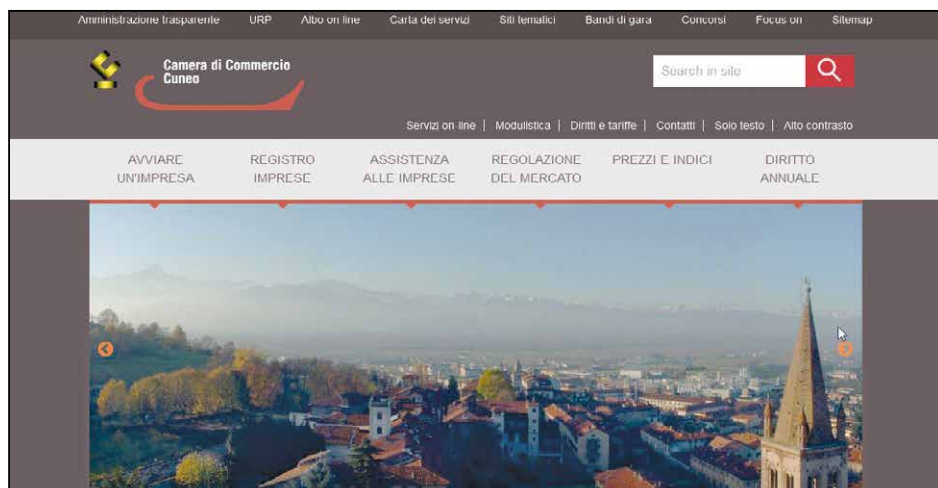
Amministrazione trasparente URP Albo on line Carta dei servizi Siti tematici Bandi di gara Concorsi Focus on Sitemap

Camera di Commercio Cuneo

Search in sito

Servizi on line | Modulistica | Diritti e tariffe | Contatti | Solo testo | Alto contrasto

AVVIARE UN'IMPRESA
REGISTRO IMPRESE
ASSISTENZA ALLE IMPRESE
REGOLAZIONE DEL MERCATO
PREZZI E INDICI
DIRITTO ANNUALE